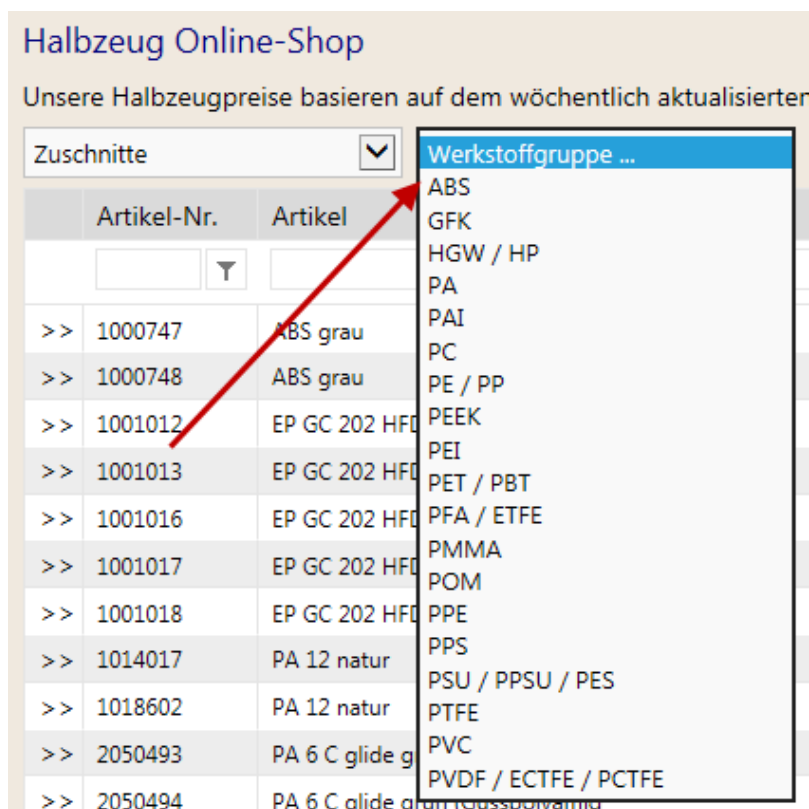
Halbzeug Online-Shop

Unsere Halbzeugpreise basieren auf dem wöchentlich aktualisierten

Zuschnitte

Werkstoffgruppe ...
ABS
GFK
HGW / HP
PA
PAI
PC
PE / PP
PEEK
PEI
PET / PBT
PFA / ETFE
PMMA
POM
PPE
PPS
PSU / PPSU / PES
PTFE
PVC
PVDF / ECTFE / PCTFE

| | Artikel-Nr. | Artikel |
|---|---|---|
| | | |
| >> | 1000747 | ABS grau |
| >> | 1000748 | ABS grau |
| >> | 1001012 | EP GC 202 HF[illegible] |
| >> | 1001013 | EP GC 202 HF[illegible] |
| >> | 1001016 | EP GC 202 HF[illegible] |
| >> | 1001017 | EP GC 202 HF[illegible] |
| >> | 1001018 | EP GC 202 HF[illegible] |
| >> | 1014017 | PA 12 natur |
| >> | 1018602 | PA 12 natur |
| >> | 2050493 | PA 6 C glide g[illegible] |
| >> | 2050494 | PA 6 C glide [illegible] |